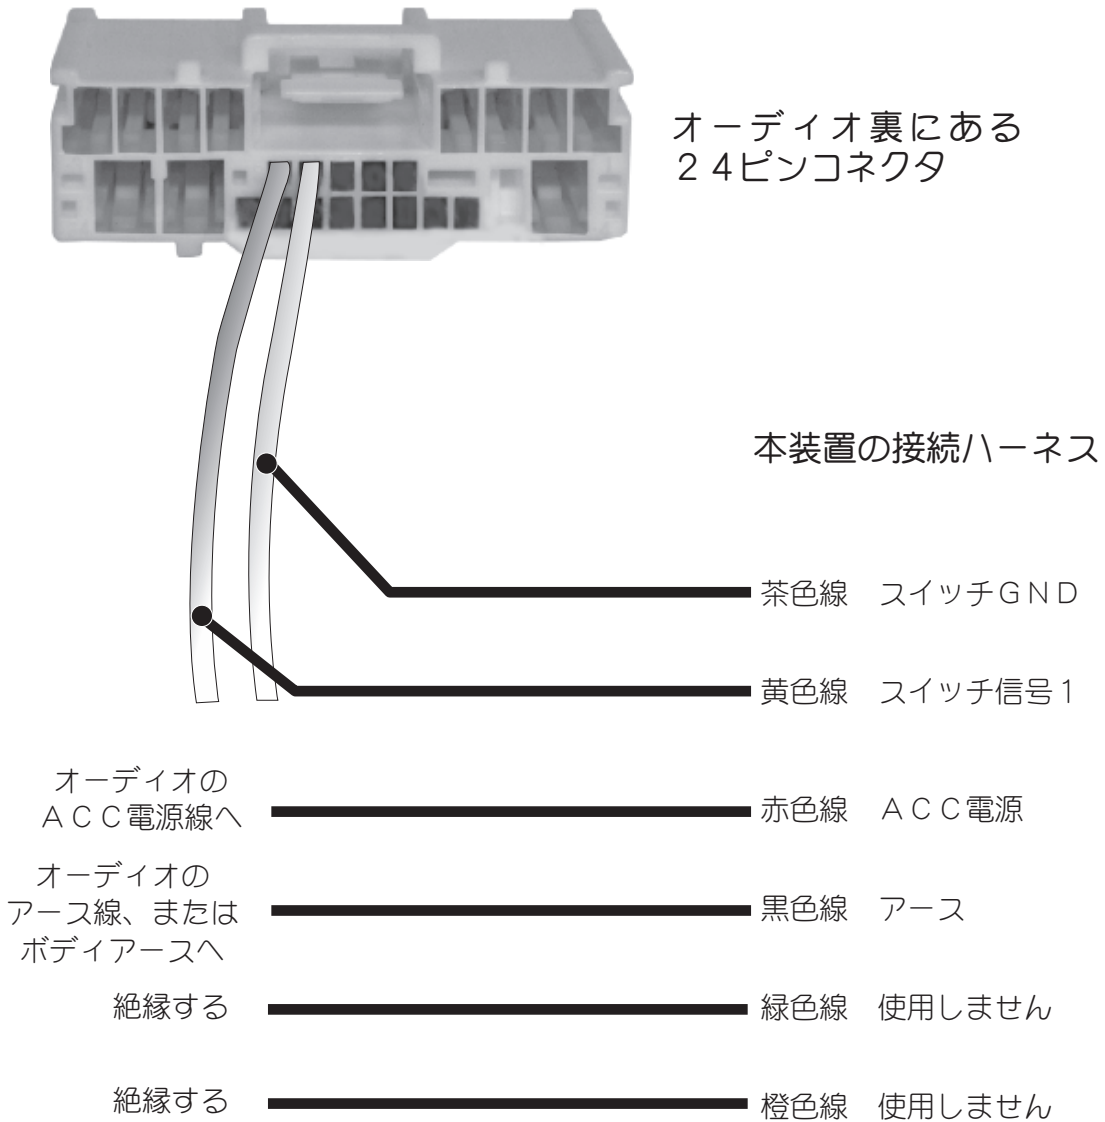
オーディオ裏にある
２４ピンコネクタ

本装置の接続ハーネス

茶色線　スイッチＧＮＤ

黄色線　スイッチ信号１

オーディオの
ＡＣＣ電源線へ

赤色線　ＡＣＣ電源

オーディオの
アース線、または
ボディアースへ

黒色線　アース

絶縁する

緑色線　使用しません

絶縁する

橙色線　使用しません